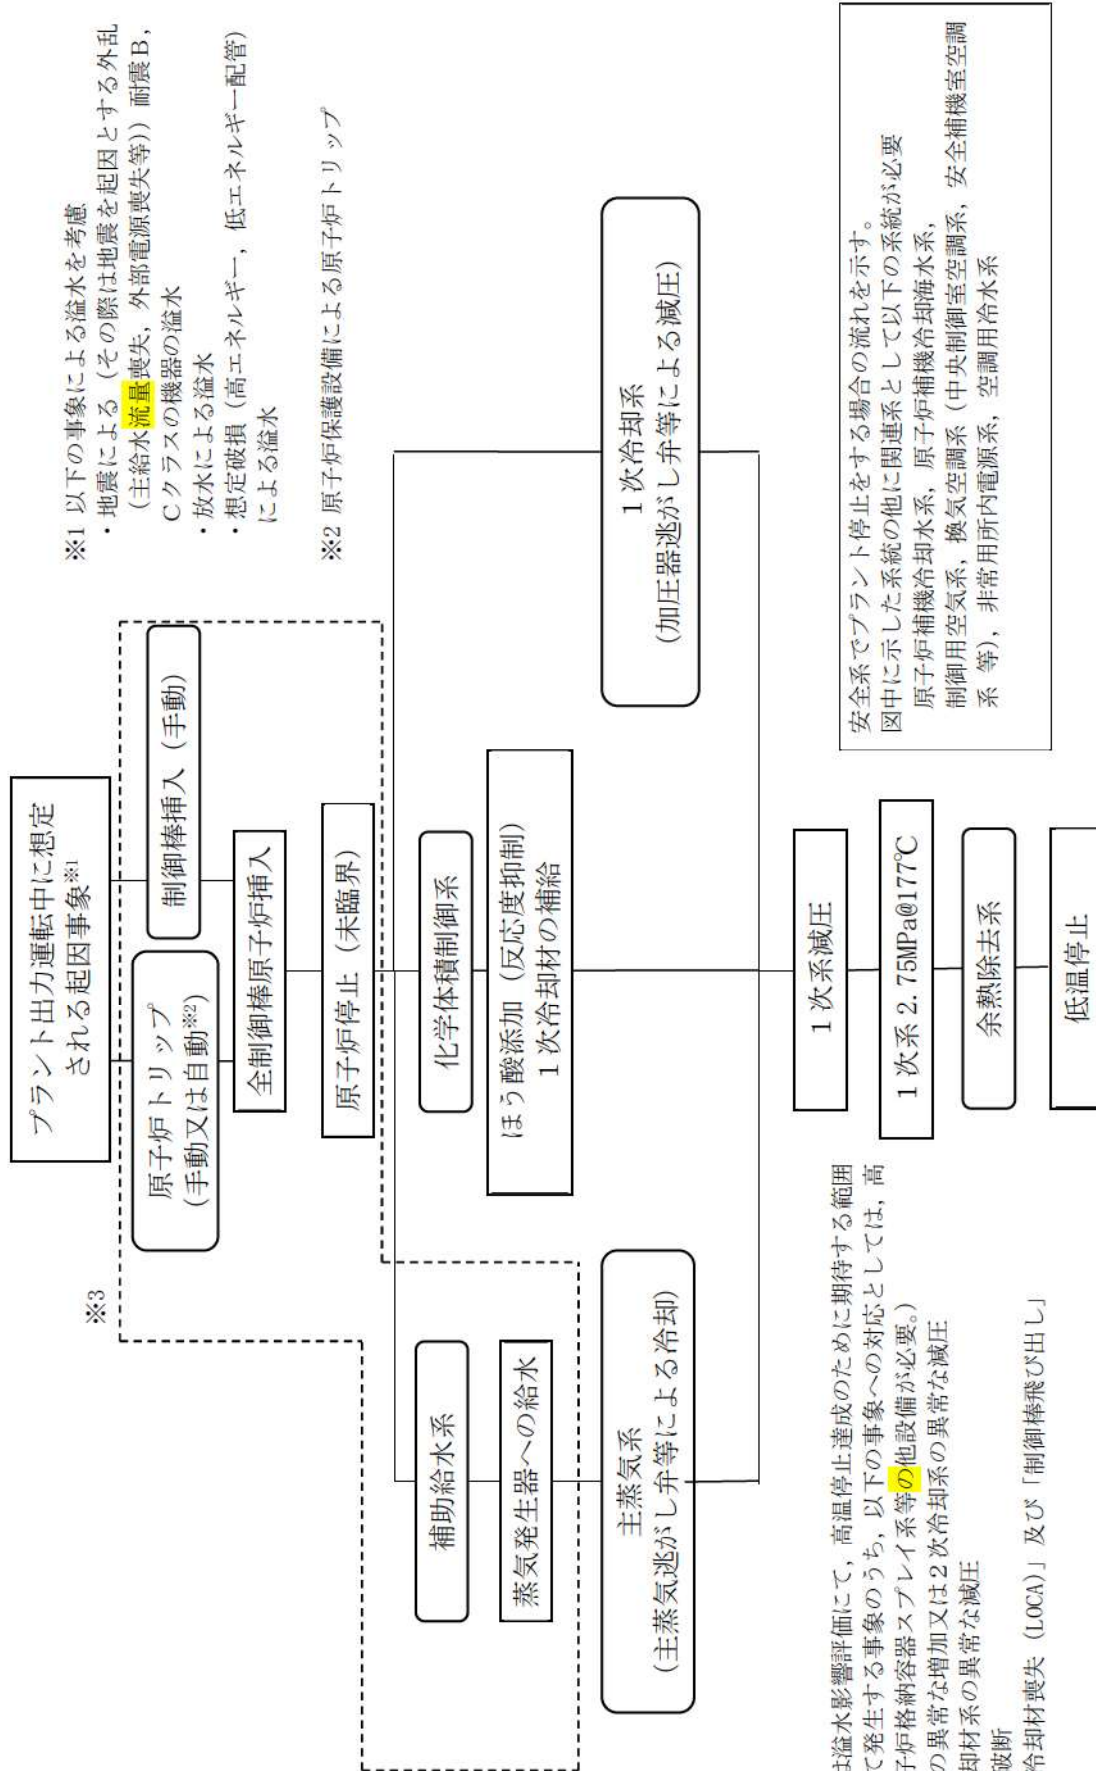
プラント出力運転中に想定される起因事象※1

原子炉トリップ（手動又は自動※2）

制御棒挿入（手動）

全制御棒原子炉挿入

原子炉停止（未臨界）

化学体積制御系

ほう酸添加（反応度抑制）
1次冷却材の補給

1次冷却系
（加圧器逃がし弁等による減圧）

補助給水系

蒸気発生器への給水

主蒸気系
（主蒸気逃がし弁等による冷却）

1次系減圧

1次系 2. 75MPa@177℃

余熱除去系

低温停止

※3

※1 以下の事象による溢水を考慮
・地震による（その際は地震を起因とする外乱（主給水流量喪失，外部電源喪失等））耐震B，Cクラスの機器の溢水
・放水による溢水
・想定破損（高エネルギー，低エネルギー配管）による溢水

※2 原子炉保護設備による原子炉トリップ

安全系でプラント停止をする場合の流れを示す。
図中に示した系統の他に関連系として以下の系統が必要
原子炉補機冷却水系，原子炉補機冷却海水系，
制御用空気系，換気空調系（中央制御室空調系，安全補機室空調系 等），非常用所内電源系，空調用冷水系

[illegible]溢水影響評価にて，高温停止達成のために期待する範囲
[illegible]て発生する事象のうち，以下の事象への対応としては，高
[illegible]子炉格納容器スプレイ系等の他設備が必要。）
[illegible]の異常な増加又は2次冷却系の異常な減圧
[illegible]却材系の異常な減圧
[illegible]破断
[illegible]冷却材喪失（LOCA）」及び「制御棒飛び出し」